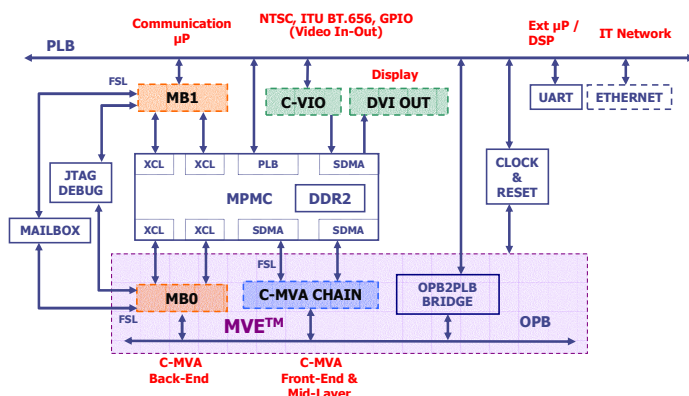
Communication µP

NTSC, ITU BT.656, GPIO (Video In-Out)

Ext µP / DSP

IT Network

PLB

FSL

MB1

C-VIO

Display

DVI OUT

UART

ETHERNET

JTAG DEBUG

XCL

XCL

PLB

SDMA

CLOCK & RESET

MPMC

DDR2

MAILBOX

XCL

XCL

SDMA

SDMA

FSL

MB0

C-MVA CHAIN

OPB2PLB BRIDGE

FSL

MVE$^{TM}$

OPB

C-MVA Back-End

C-MVA Front-End & Mid-Layer